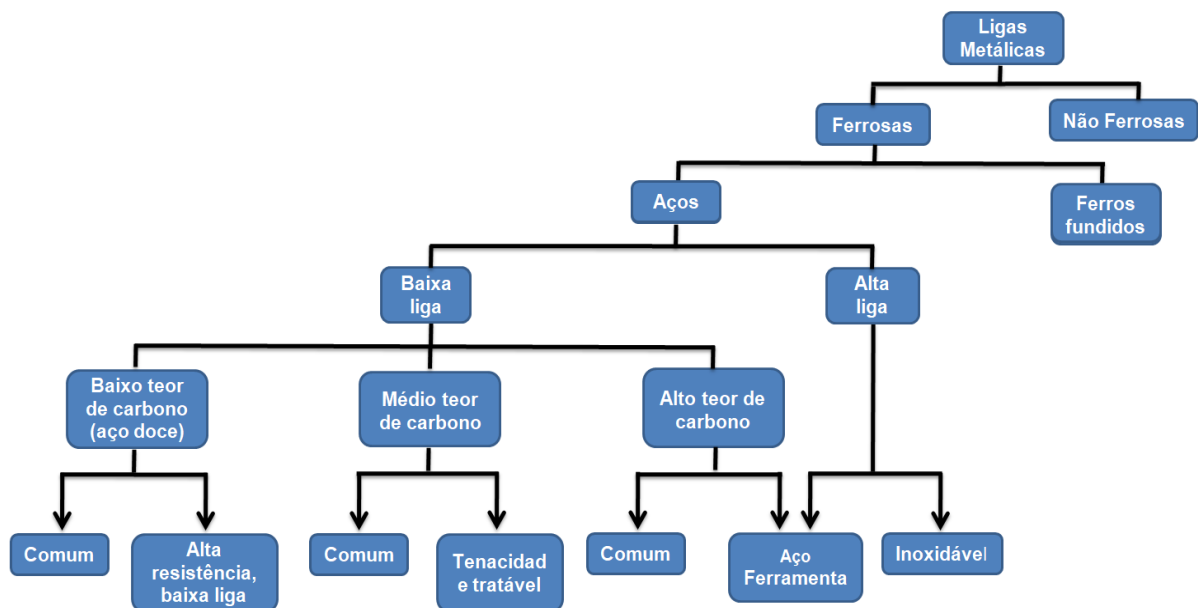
Ligas Metálicas

Ferrosas

Não Ferrosas

Aços

Ferros fundidos

Baixa liga

Alta liga

Baixo teor de carbono (aço doce)

Médio teor de carbono

Alto teor de carbono

Comum

Alta resistência, baixa liga

Comum

Tenacidad e tratável

Comum

Aço Ferramenta

Inoxidável